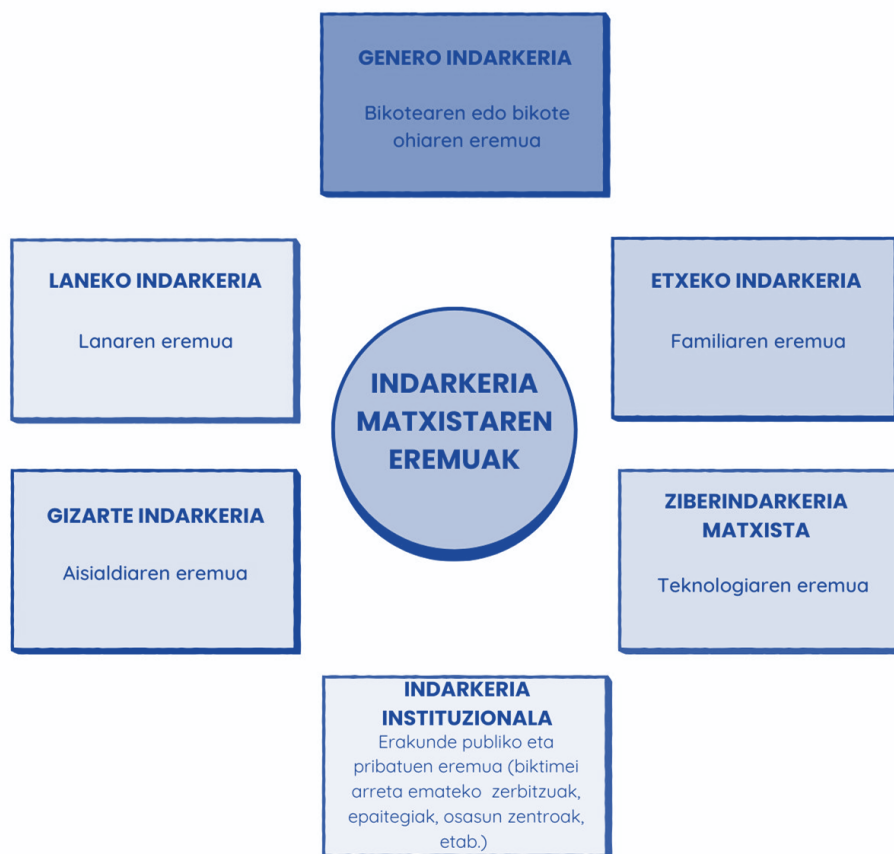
GENERO INDARKERIA

Bikotearen edo bikote ohiaren eremua

LANEKO INDARKERIA

Lanaren eremua

ETXEKO INDARKERIA

Familiaren eremua

INDARKERIA MATXISTAREN EREMUAK

GIZARTE INDARKERIA

Aisialdiaren eremua

ZIBERINDARKERIA MATXISTA

Teknologiaren eremua

INDARKERIA INSTITUZIONALA

Erakunde publiko eta pribatuen eremua (biktimei arreta emateko zerbitzuak, epaitegiak, osasun zentroak, etab.)